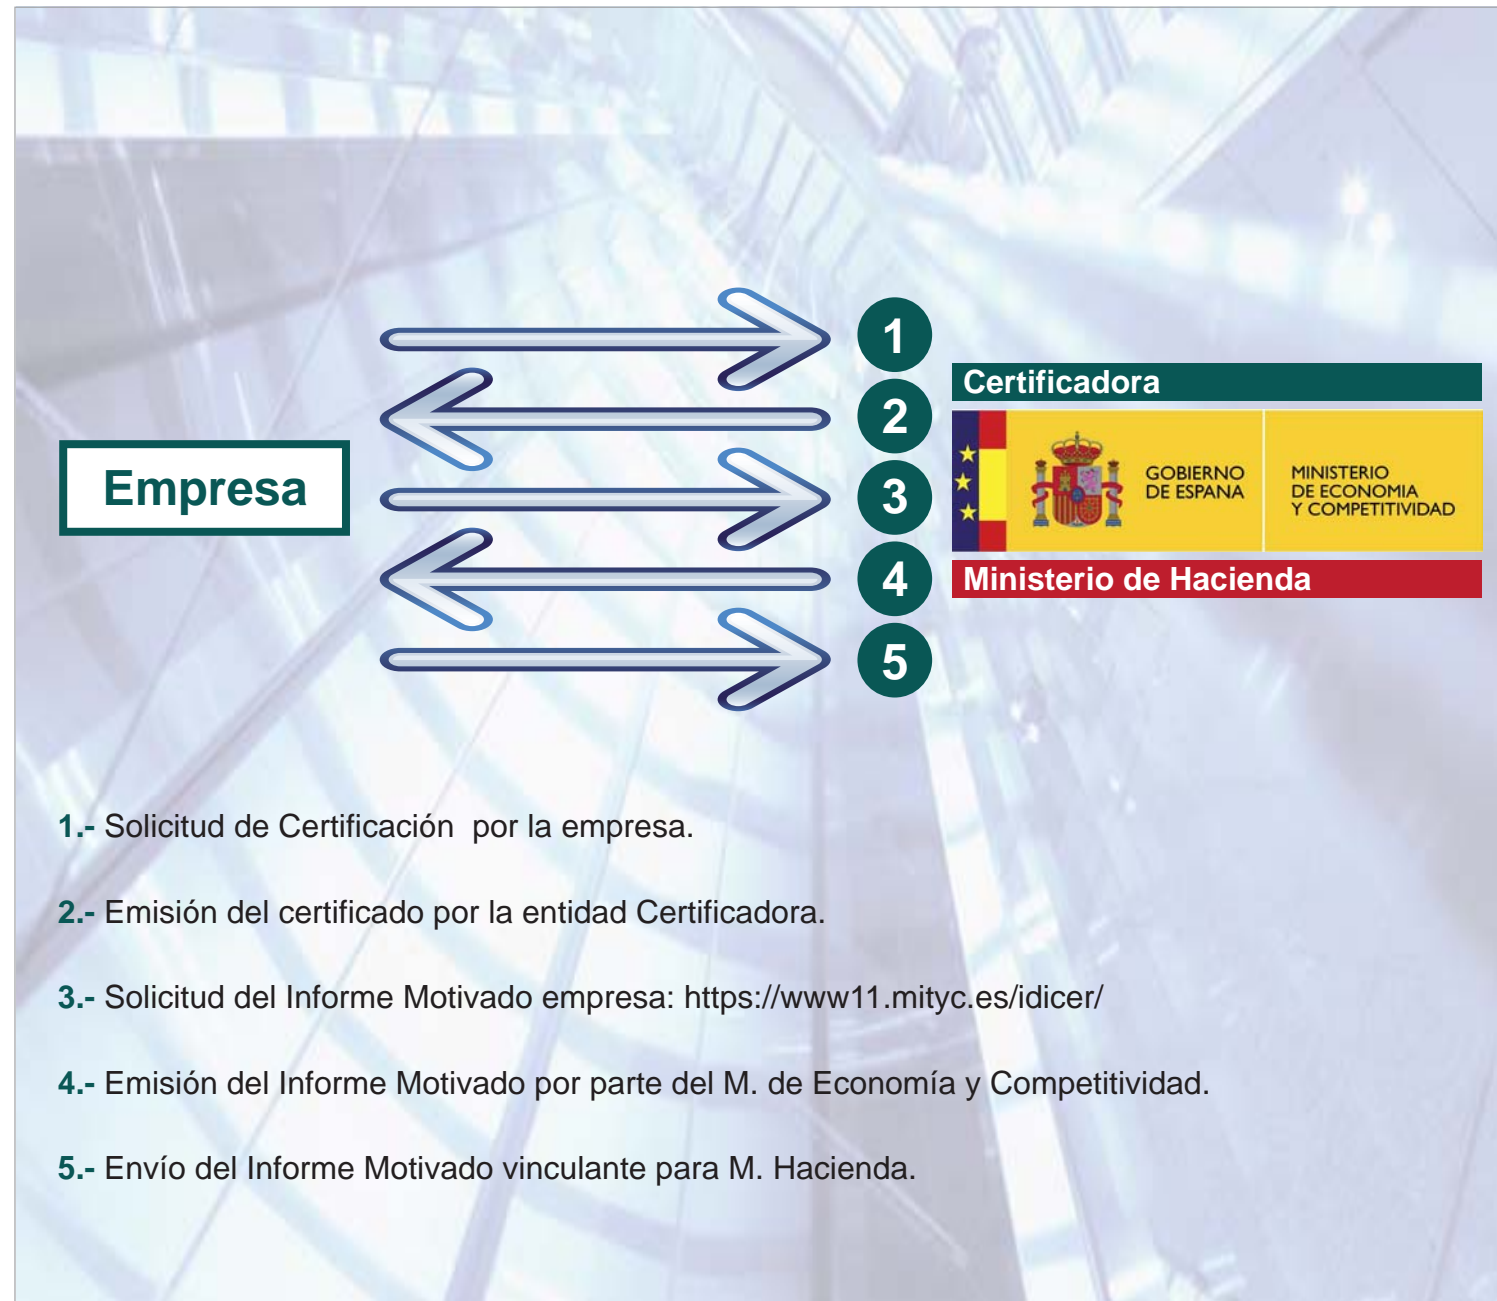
Empresa

1

2

3

4

5

Certificadora

GOBIERNO DE ESPANA

MINISTERIO DE ECONOMIA Y COMPETITIVIDAD

Ministerio de Hacienda

1.- Solicitud de Certificación por la empresa.

2.- Emisión del certificado por la entidad Certificadora.

3.- Solicitud del Informe Motivado empresa: https://www11.mityc.es/idicer/

4.- Emisión del Informe Motivado por parte del M. de Economía y Competitividad.

5.- Envío del Informe Motivado vinculante para M. Hacienda.